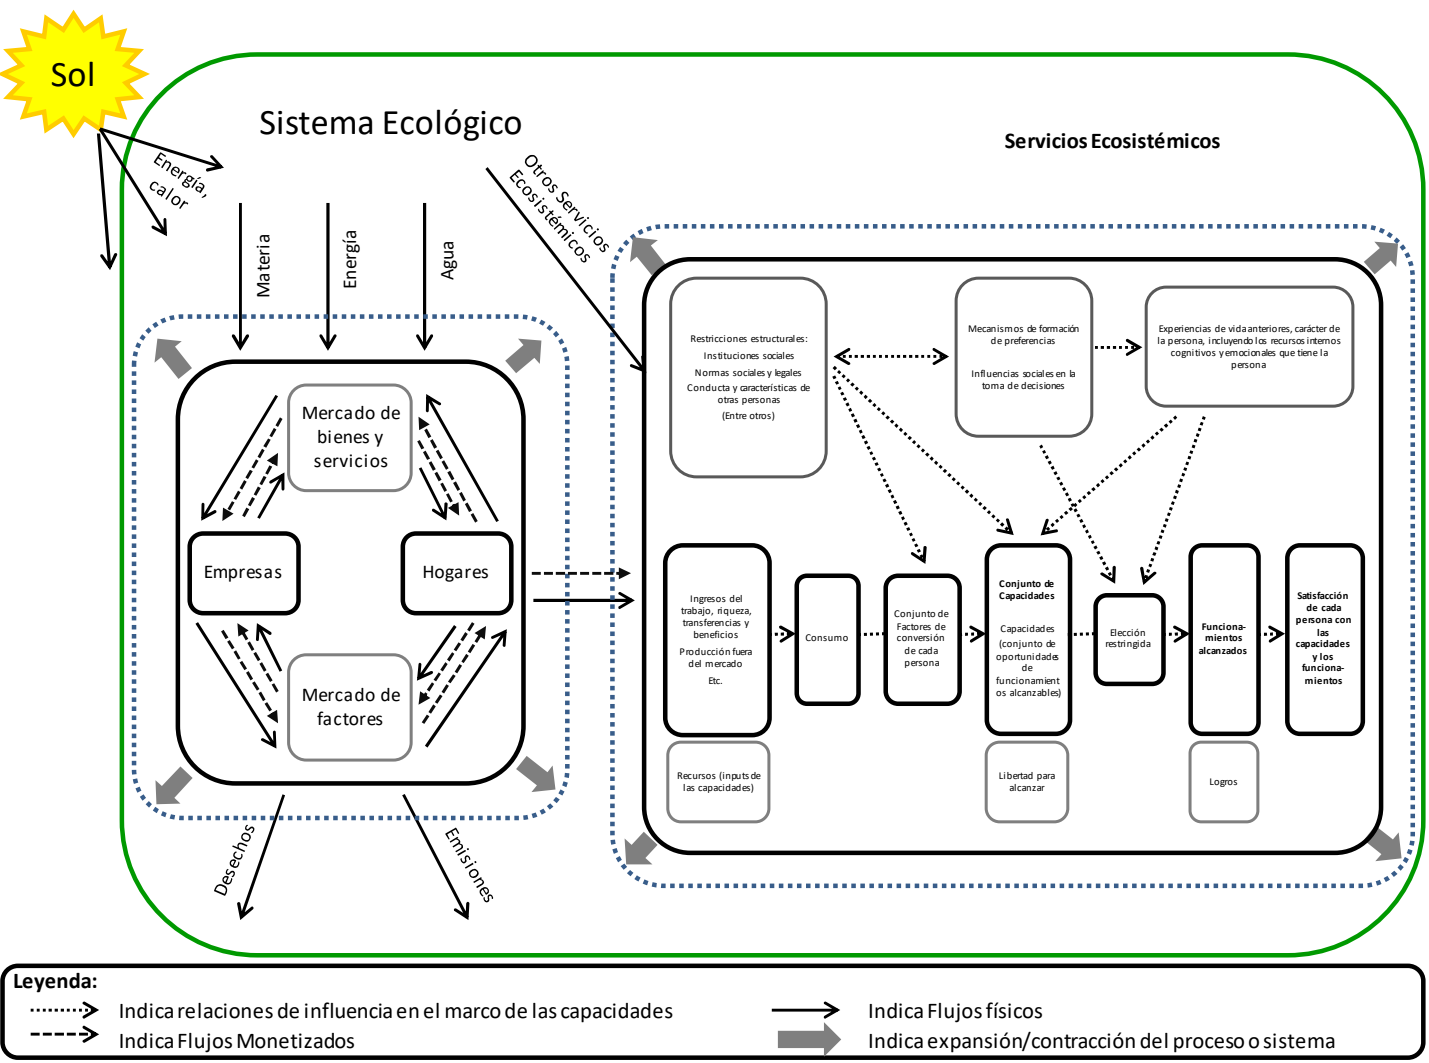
Sol

Sistema Ecológico

Energía, calor

Servicios Ecosistémicos

Otros Servicios Ecosistémicos

Materia

Energía

Agua

Mercado de bienes y servicios

Empresas

Hogares

Mercado de factores

Desechos

Emisiones

Restricciones estructurales:
Instituciones sociales
Normas sociales y legales
Conducta y características de otras personas
(Entre otros)

Mecanismos de formación de preferencias

Influencias sociales en la toma de decisiones

Experiencias de vida anteriores, carácter de la persona, incluyendo los recursos internos cognitivos y emocionales que tiene la persona

Ingresos del trabajo, riqueza, transferencias y beneficios
Producción fuera del mercado
Etc.

Consumo

Conjunto de Factores de conversión de cada persona

Conjunto de Capacidades
Capacidades (conjunto de oportunidades de funcionamientos alcanzables)

Elección restringida

Funcionamientos alcanzados

Satisfacción de cada persona con las capacidades y los funcionamientos

Recursos (inputs de las capacidades)

Libertad para alcanzar

Logros

Leyenda:
Indica relaciones de influencia en el marco de las capacidades
Indica Flujos Monetizados
Indica Flujos físicos
Indica expansión/contracción del proceso o sistema